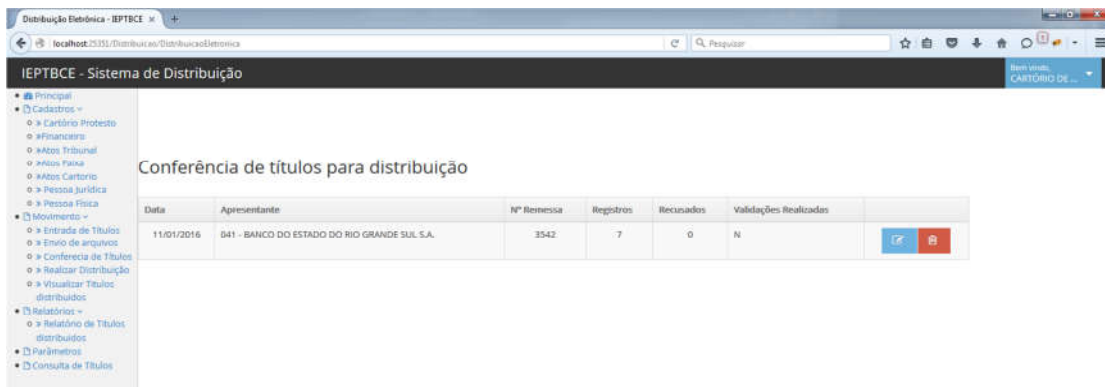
Distribuição Eletrônica - IEPTBCE ×  +

localhost:25351/Distribuicao/DistribuicaoEletronica

Pesquisar

IEPTBCE - Sistema de Distribuição

Bem vindo, CARTÓRIO DE ...

• Principal
• Cadastros
  ○ » Cartório Protesto
  ○ »Financeiro
  ○ »Atos Tribunal
  ○ »Atos Faixa
  ○ »Atos Cartorio
  ○ » Pessoa Jurídica
  ○ » Pessoa Física
• Movimento
  ○ » Entrada de Títulos
  ○ » Envio de arquivos
  ○ » Conferecia de Títulos
  ○ » Realizar Distribuição
  ○ » Visualizar Títulos distribuidos
• Relatórios
  ○ » Relatório de Títulos distribuidos
• Parâmetros
• Consulta de Títulos

Conferência de títulos para distribuição

| Data | Apresentante | Nº Remessa | Registros | Recusados | Validações Realizadas | |
|---|---|---|---|---|---|---|
| 11/01/2016 | 041 - BANCO DO ESTADO DO RIO GRANDE SUL S.A. | 3542 | 7 | 0 | N | |